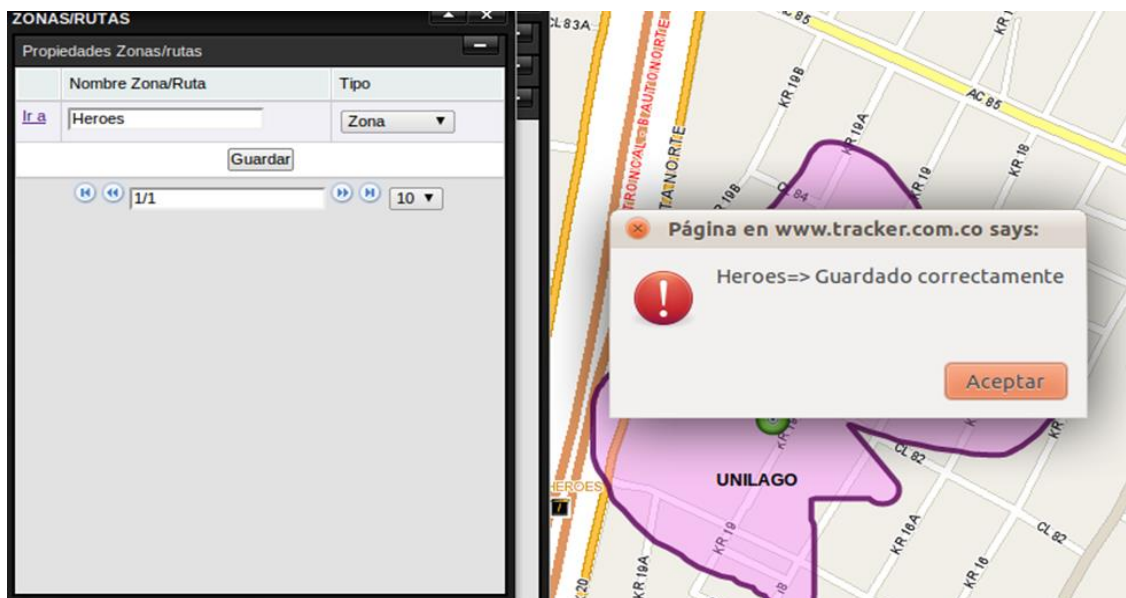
ZONAS/RUTAS

Propiedades Zonas/rutas

| | Nombre Zona/Ruta | Tipo |
|---|---|---|
| Ir a | Heroes | Zona ▼ |

Guardar

1/1 10 ▼

CL 83A
TRONCAL - BAUTO NORTE
AUTO NORTE
KR 19B
KR 19A
CL 84
KR 19
KR 18
AC 85
CL 85

Página en www.tracker.com.co says:

Heroes=> Guardado correctamente

Aceptar

UNILAGO
HEROES
CL 82
KR 18A
KR 19
KR 19A
KR 16
CL 82